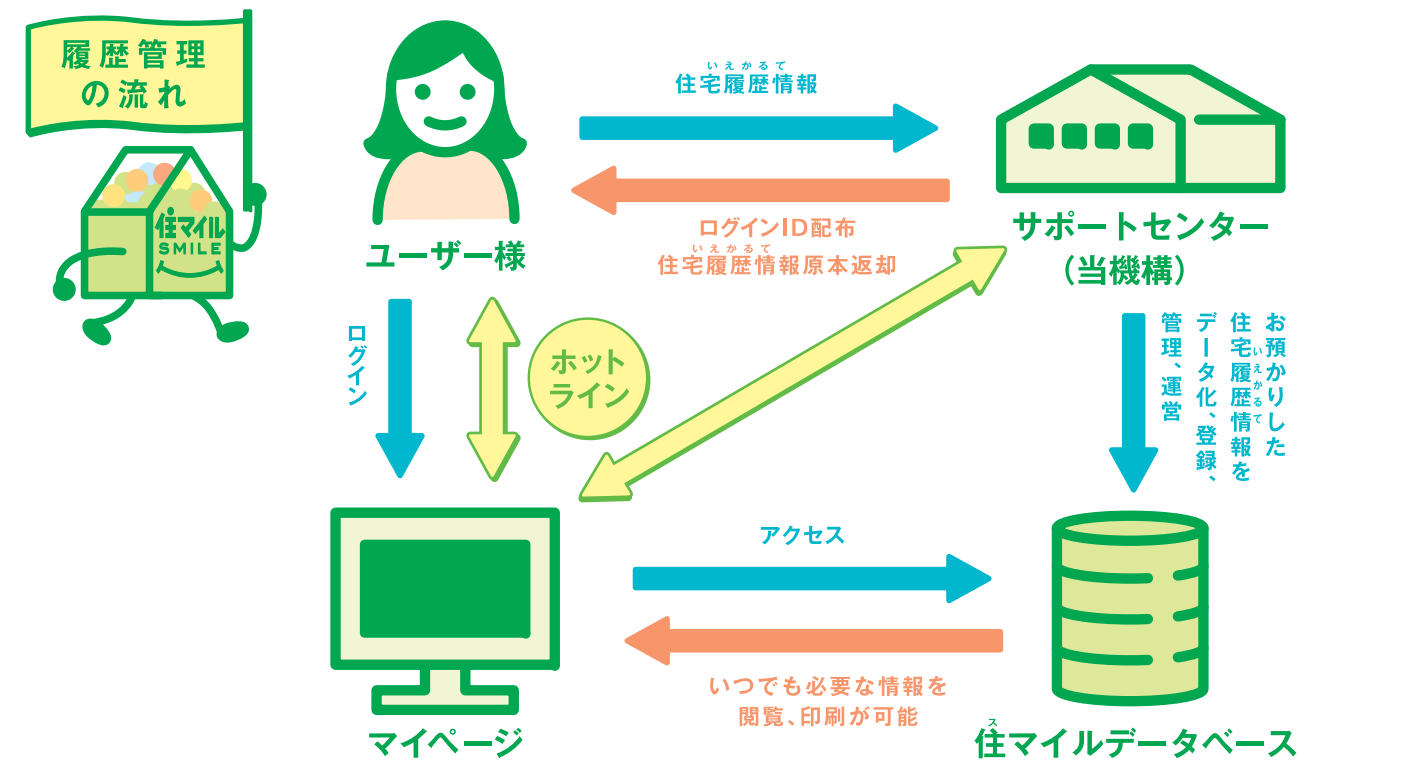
履歴管理の流れ

住マイル SMILE

ユーザー様

いえかるて
住宅履歴情報

ログインID配布
いえかるて
住宅履歴情報原本返却

サポートセンター
(当機構)

ログイン

ホットライン

お預かりした住宅履歴情報をデータ化、登録、管理、運営

アクセス

いつでも必要な情報を
閲覧、印刷が可能

マイページ

住マイルデータベース